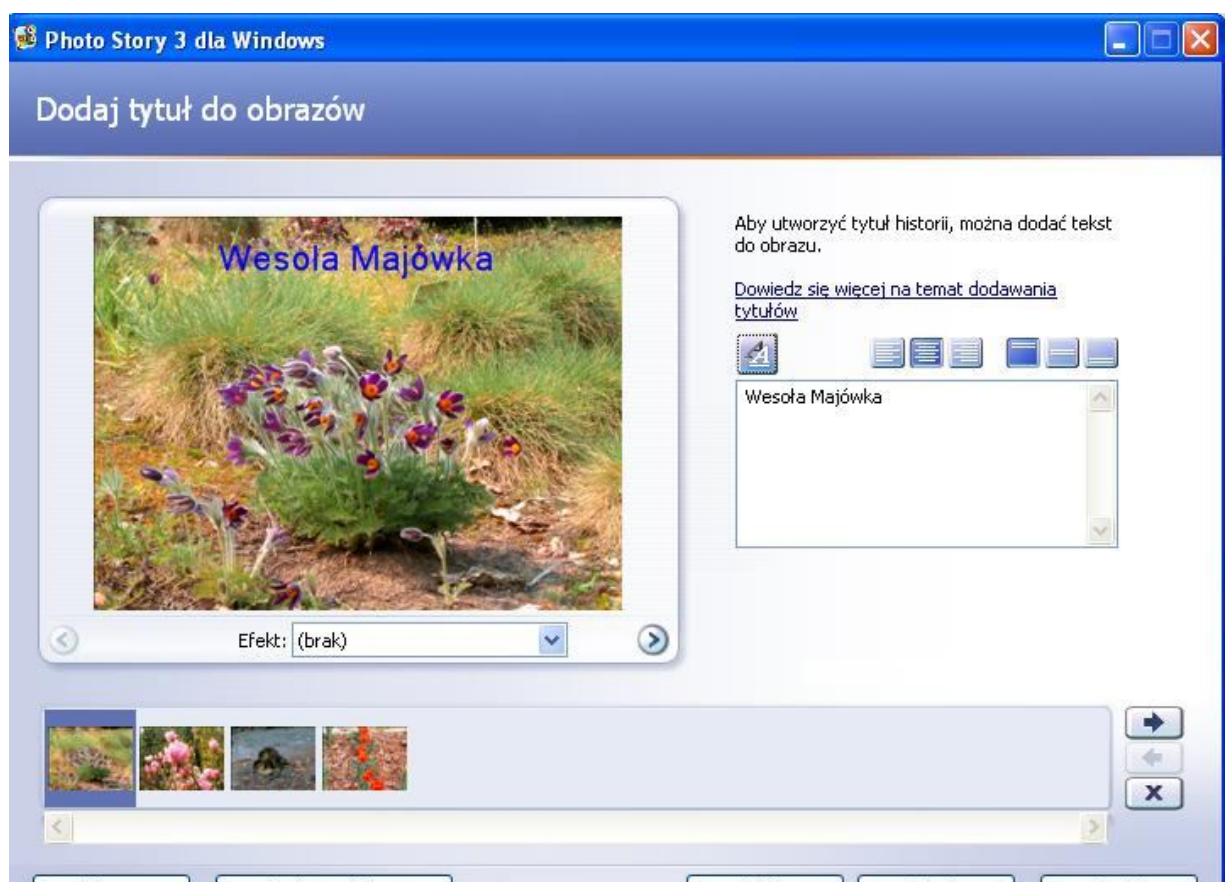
Photo Story 3 dla Windows

Dodaj tytuł do obrazów

Wesoła Majówka

Efekt: (brak)

Aby utworzyć tytuł historii, można dodać tekst do obrazu.

Dowiedz się więcej na temat dodawania tytułów

Wesoła Majówka